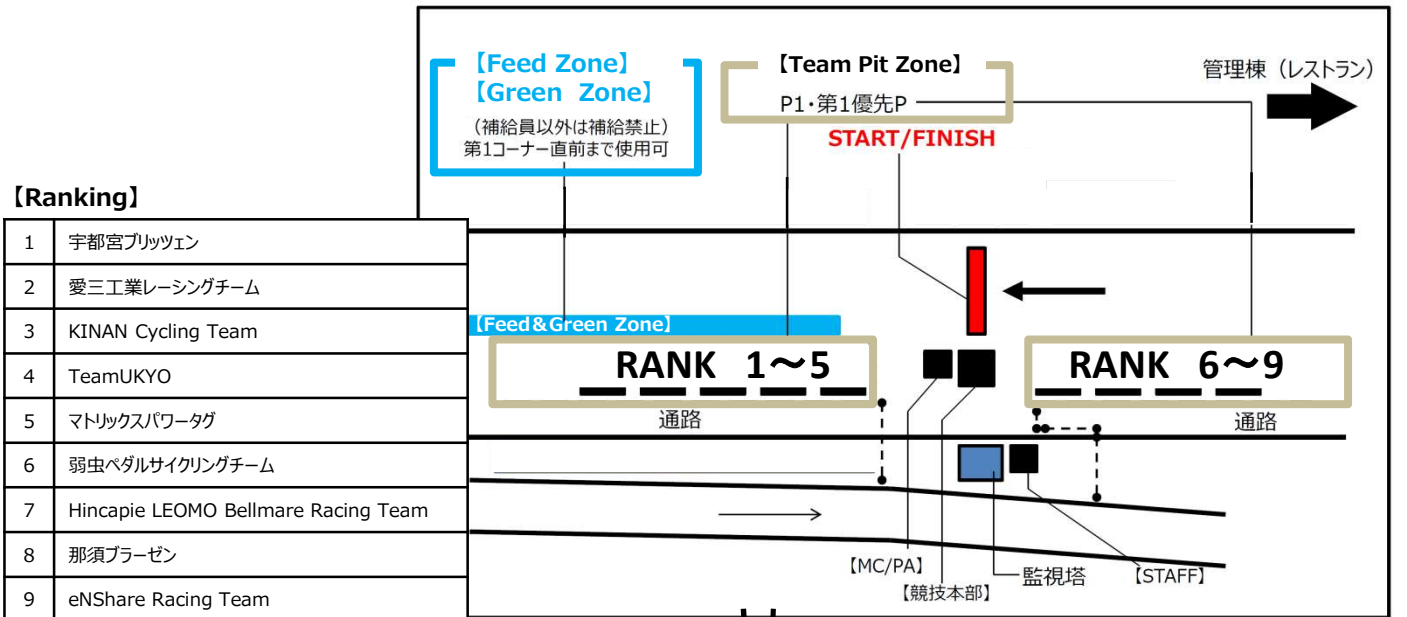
【Ranking】

| 1 | 宇都宮ブリッツェン |
|---|---|
| 2 | 愛三工業レーシングチーム |
| 3 | KINAN Cycling Team |
| 4 | TeamUKYO |
| 5 | マトリックスパワータグ |
| 6 | 弱虫ペダルサイクリングチーム |
| 7 | Hincapie LEOMO Bellmare Racing Team |
| 8 | 那須ブラーゼン |
| 9 | eNShare Racing Team |

【Feed Zone】
【Green Zone】
（補給員以外は補給禁止）
第1コーナー直前まで使用可

【Team Pit Zone】
P1・第1優先P

START/FINISH

管理棟（レストラン）

【Feed&Green Zone】

RANK 1〜5

RANK 6〜9

通路

通路

【MC/PA】
【競技本部】
監視塔
【STAFF】